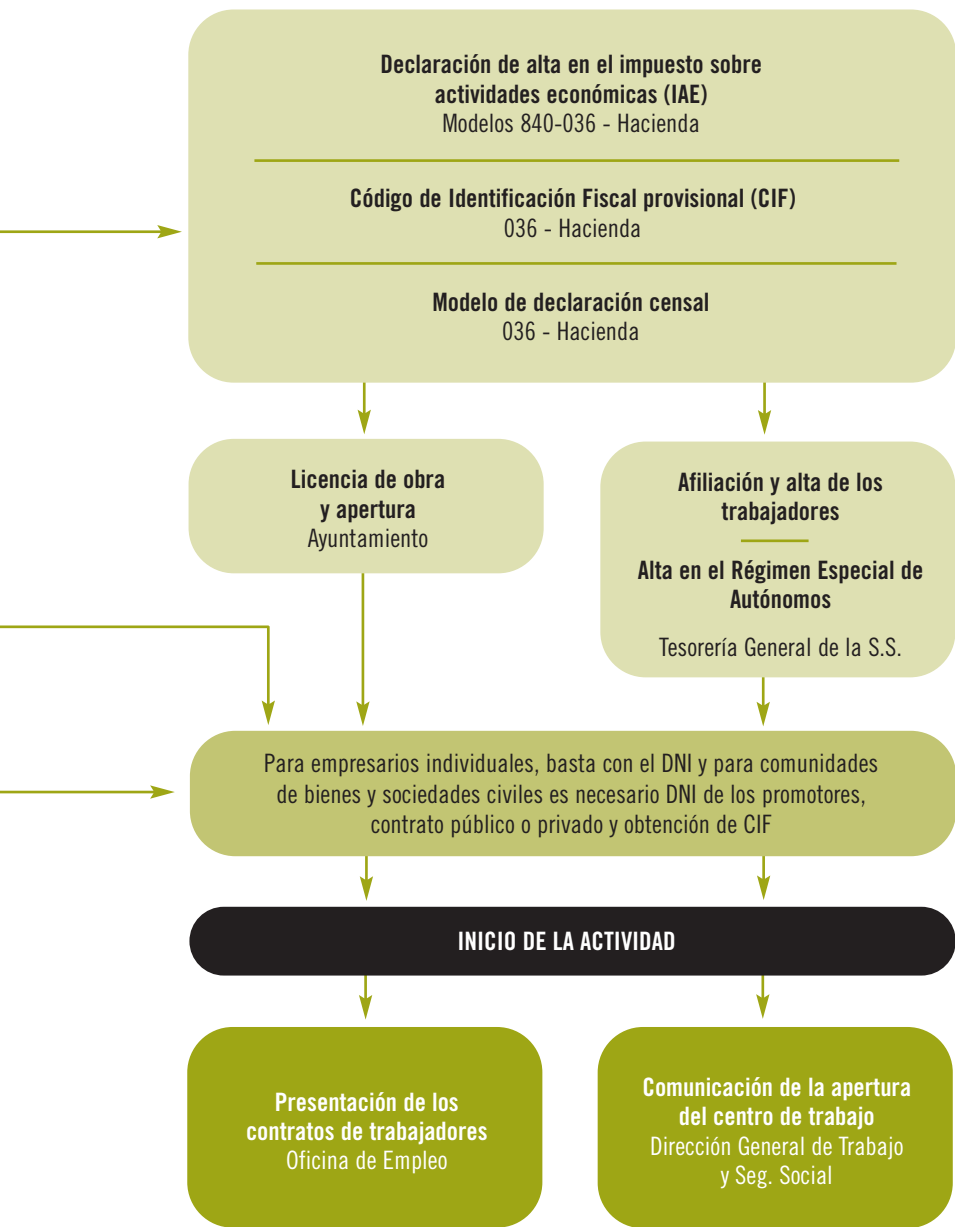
Declaración de alta en el impuesto sobre actividades económicas (IAE)
Modelos 840-036 - Hacienda

Código de Identificación Fiscal provisional (CIF)
036 - Hacienda

Modelo de declaración censal
036 - Hacienda

Licencia de obra y apertura
Ayuntamiento

Afiliación y alta de los trabajadores

Alta en el Régimen Especial de Autónomos

Tesorería General de la S.S.

Para empresarios individuales, basta con el DNI y para comunidades de bienes y sociedades civiles es necesario DNI de los promotores, contrato público o privado y obtención de CIF

INICIO DE LA ACTIVIDAD

Presentación de los contratos de trabajadores
Oficina de Empleo

Comunicación de la apertura del centro de trabajo
Dirección General de Trabajo y Seg. Social